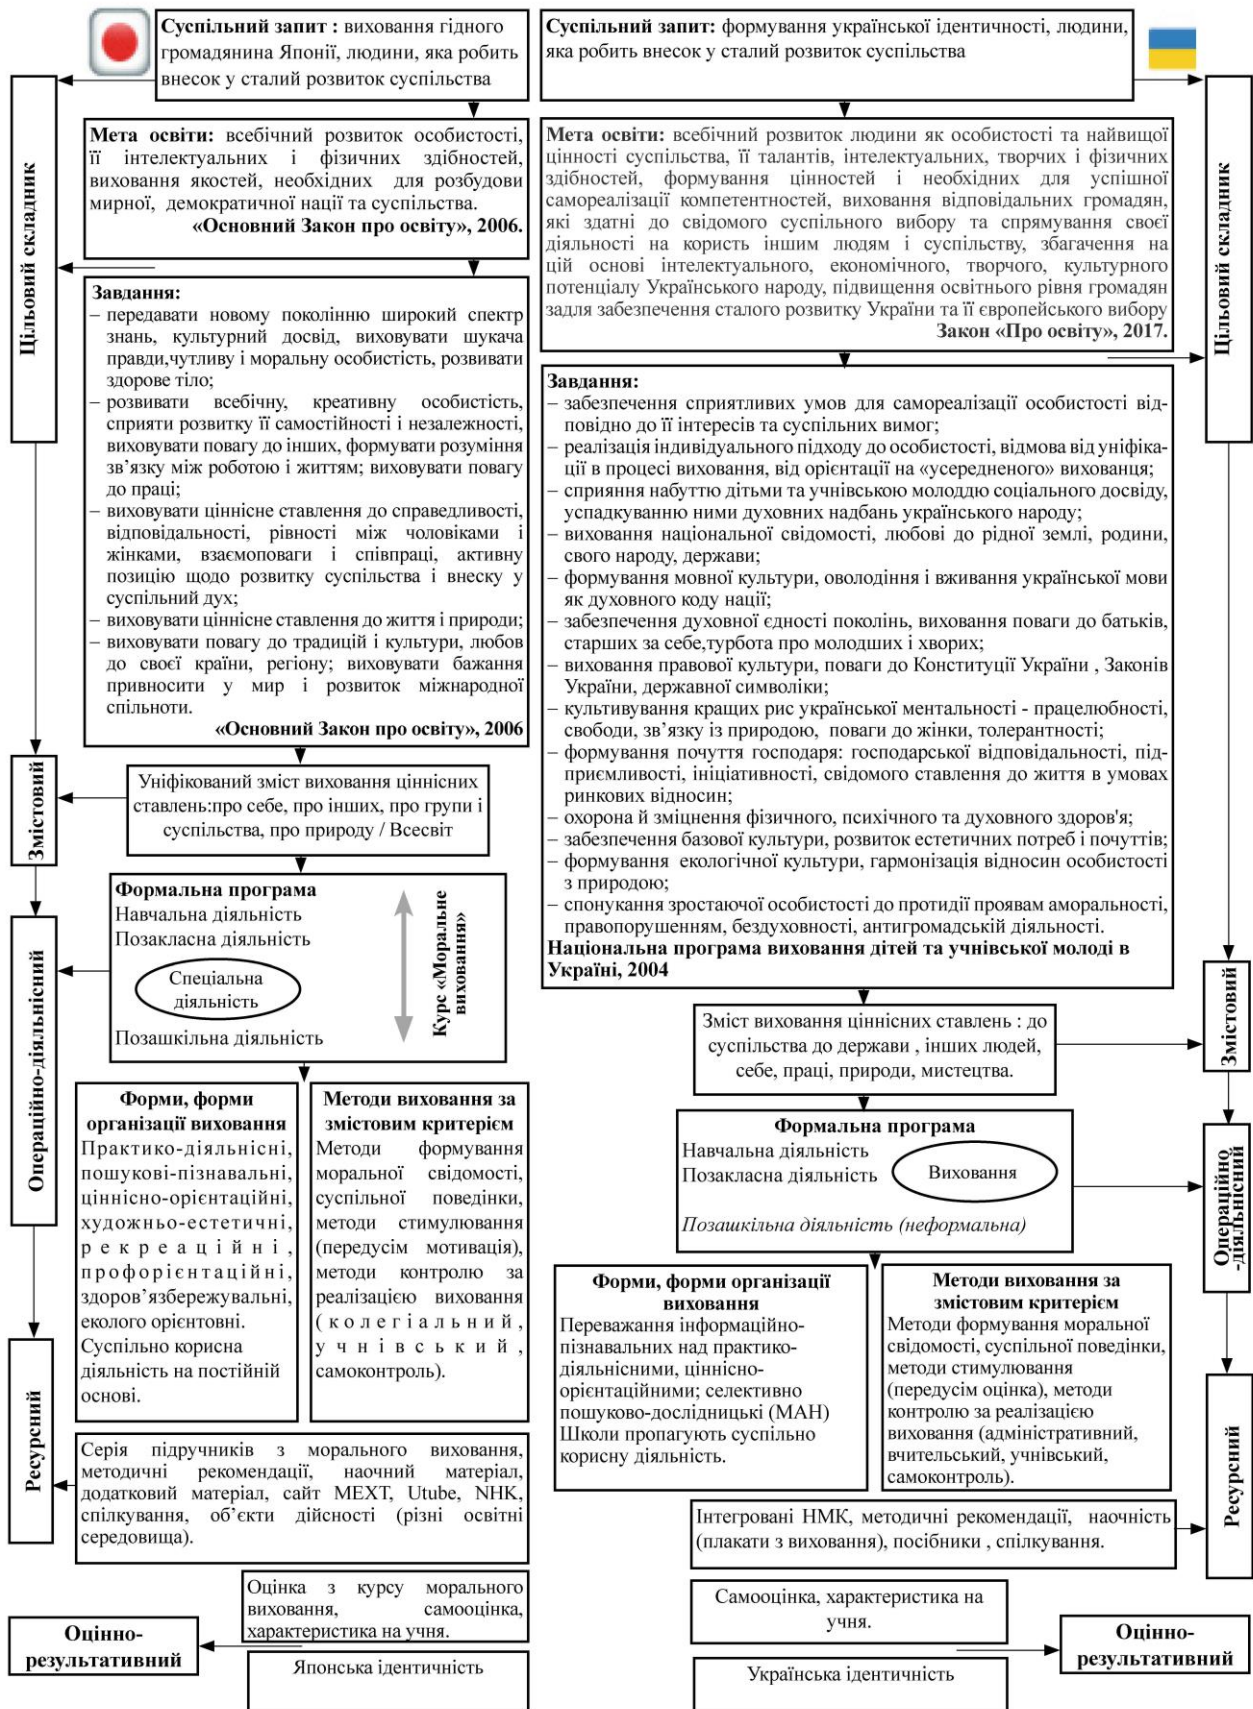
**Суспільний запит :** виховання гідного громадянина Японії, людини, яка робить внесок у сталий розвиток суспільства

**Мета освіти:** всебічний розвиток особистості, її інтелектуальних і фізичних здібностей, виховання якостей, необхідних для розбудови мирної, демократичної нації та суспільства.
**«Основний Закон про освіту», 2006.**

**Завдання:**
– передавати новому поколінню широкий спектр знань, культурний досвід, виховувати шукача правди,чутливу і моральну особистість, розвивати здорове тіло;
– розвивати всебічну, креативну особистість, сприяти розвитку її самостійності і незалежності, виховувати повагу до інших, формувати розуміння зв'язку між роботою і життям; виховувати повагу до праці;
– виховувати ціннісне ставлення до справедливості, відповідальності, рівності між чоловіками і жінками, взаємоповаги і співпраці, активну позицію щодо розвитку суспільства і внеску у суспільний дух;
– виховувати ціннісне ставлення до життя і природи;
– виховувати повагу до традицій і культури, любов до своєї країни, регіону; виховувати бажання привносити у мир і розвиток міжнародної спільноти.
**«Основний Закон про освіту», 2006**

Цільовий складник

Уніфікований зміст виховання ціннісних ставлень:про себе, про інших, про групи і суспільства, про природу / Всесвіт

Змістовий

**Формальна програма**
Навчальна діяльність
Позакласна діяльність
Спеціальна діяльність
Позашкільна діяльність

**Курс «Моральне виховання»**

Операційно-діяльнісний

**Форми, форми організації виховання**
Практико-діяльнісні, пошукові-пізнавальні, ціннісно-орієнтаційні, художньо-естетичні, рекреаційні, профорієнтаційні, здоров'язбережувальні, еколого орієнтовні. Суспільно корисна діяльність на постійній основі.

**Методи виховання за змістовим критерієм**
Методи формування моральної свідомості, суспільної поведінки, методи стимулювання (передусім мотивація), методи контролю за реалізацією виховання (колегіальний, учнівський, самоконтроль).

Ресурсний

Серія підручників з морального виховання, методичні рекомендації, наочний матеріал, додатковий матеріал, сайт MEXT, Utube, NHK, спілкування, об'єкти дійсності (різні освітні середовища).

Оцінка з курсу морального виховання, самооцінка, характеристика на учня.

**Оцінно-результативний**

Японська ідентичність

**Суспільний запит:** формування української ідентичності, людини, яка робить внесок у сталий розвиток суспільства

**Мета освіти:** всебічний розвиток людини як особистості та найвищої цінності суспільства, її талантів, інтелектуальних, творчих і фізичних здібностей, формування цінностей і необхідних для успішної самореалізації компетентностей, виховання відповідальних громадян, які здатні до свідомого суспільного вибору та спрямування своєї діяльності на користь іншим людям і суспільству, збагачення на цій основі інтелектуального, економічного, творчого, культурного потенціалу Українського народу, підвищення освітнього рівня громадян задля забезпечення сталого розвитку України та її європейського вибору
**Закон «Про освіту», 2017.**

Цільовий складник

**Завдання:**
– забезпечення сприятливих умов для самореалізації особистості відповідно до її інтересів та суспільних вимог;
– реалізація індивідуального підходу до особистості, відмова від уніфікації в процесі виховання, від орієнтації на «усередненого» вихованця;
– сприяння набуттю дітьми та учнівською молоддю соціального досвіду, успадкуванню ними духовних надбань українського народу;
– виховання національної свідомості, любові до рідної землі, родини, свого народу, держави;
– формування мовної культури, оволодіння і вживання української мови як духовного коду нації;
– забезпечення духовної єдності поколінь, виховання поваги до батьків, старших за себе,турбота про молодших і хворих;
– виховання правової культури, поваги до Конституції України , Законів України, державної символіки;
– культивування кращих рис української ментальності - працелюбності, свободи, зв'язку із природою, поваги до жінки, толерантності;
– формування почуття господаря: господарської відповідальності, підприємливості, ініціативності, свідомого ставлення до життя в умовах ринкових відносин;
– охорона й зміцнення фізичного, психічного та духовного здоров'я;
– забезпечення базової культури, розвиток естетичних потреб і почуттів;
– формування екологічної культури, гармонізація відносин особистості з природою;
– спонукання зростаючої особистості до протидії проявам аморальності, правопорушенням, бездуховності, антигромадській діяльності.
**Національна програма виховання дітей та учнівської молоді в Україні, 2004**

Зміст виховання ціннісних ставлень : до суспільства до держави , інших людей, себе, праці, природи, мистецтва.

Змістовий

**Формальна програма**
Навчальна діяльність
Позакласна діяльність
Виховання
*Позашкільна діяльність (неформальна)*

Операційно -діяльнісний

**Форми, форми організації виховання**
Переважання інформаційно-пізнавальних над практико-діяльнісними, ціннісно-орієнтаційними; селективно пошуково-дослідницькі (МАН) Школи пропагують суспільно корисну діяльність.

**Методи виховання за змістовим критерієм**
Методи формування моральної свідомості, суспільної поведінки, методи стимулювання (передусім оцінка), методи контролю за реалізацією виховання (адміністративний, вчительський, учнівський, самоконтроль).

Інтегровані НМК, методичні рекомендації, наочність (плакати з виховання), посібники , спілкування.

Ресурсний

Самооцінка, характеристика на учня.

**Оцінно-результативний**

Українська ідентичність